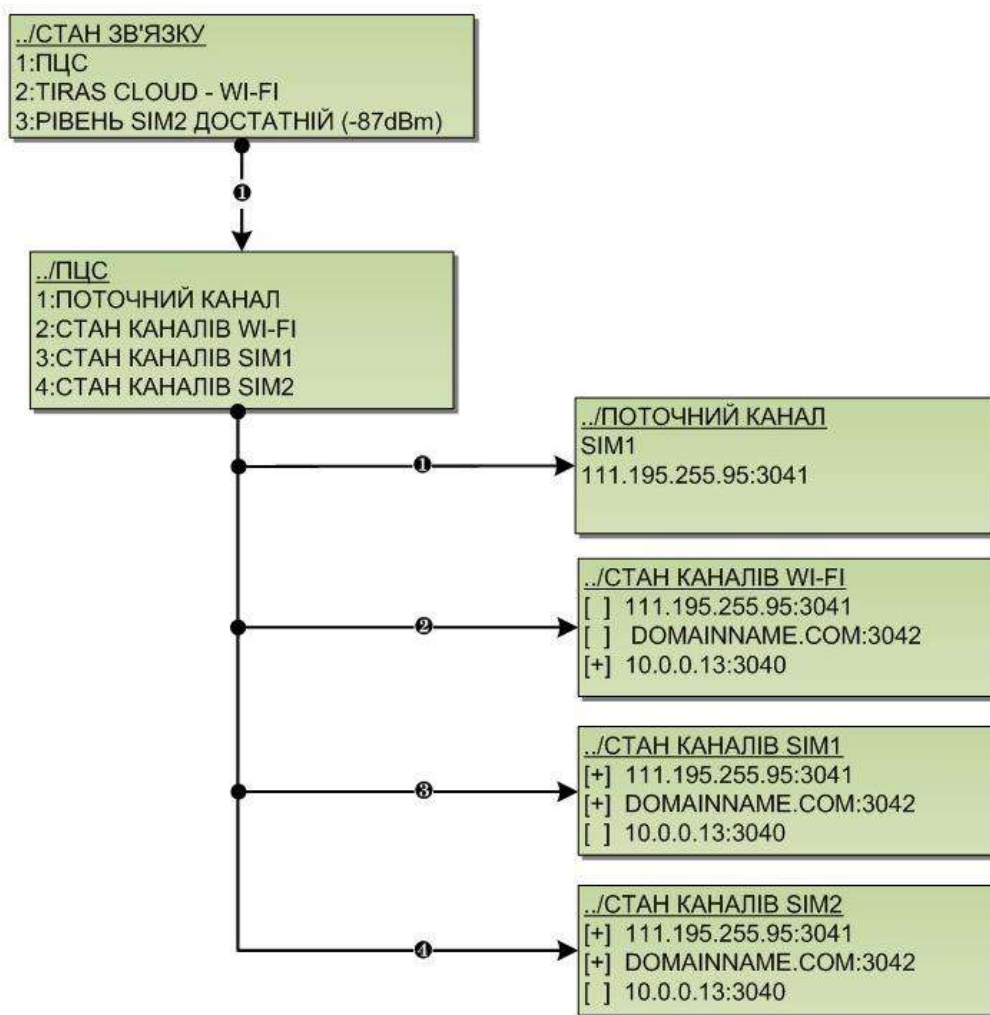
../СТАН ЗВ'ЯЗКУ
1:ПЦС
2:TIRAS CLOUD - WI-FI
3:РІВЕНЬ SIM2 ДОСТАТНІЙ (-87dBm)

❶

../ПЦС
1:ПОТОЧНИЙ КАНАЛ
2:СТАН КАНАЛІВ WI-FI
3:СТАН КАНАЛІВ SIM1
4:СТАН КАНАЛІВ SIM2

❶

../ПОТОЧНИЙ КАНАЛ
SIM1
111.195.255.95:3041

❷

../СТАН КАНАЛІВ WI-FI
[ ] 111.195.255.95:3041
[ ] DOMAINNAME.COM:3042
[+] 10.0.0.13:3040

❸

../СТАН КАНАЛІВ SIM1
[+] 111.195.255.95:3041
[+] DOMAINNAME.COM:3042
[ ] 10.0.0.13:3040

❹

../СТАН КАНАЛІВ SIM2
[+] 111.195.255.95:3041
[+] DOMAINNAME.COM:3042
[ ] 10.0.0.13:3040